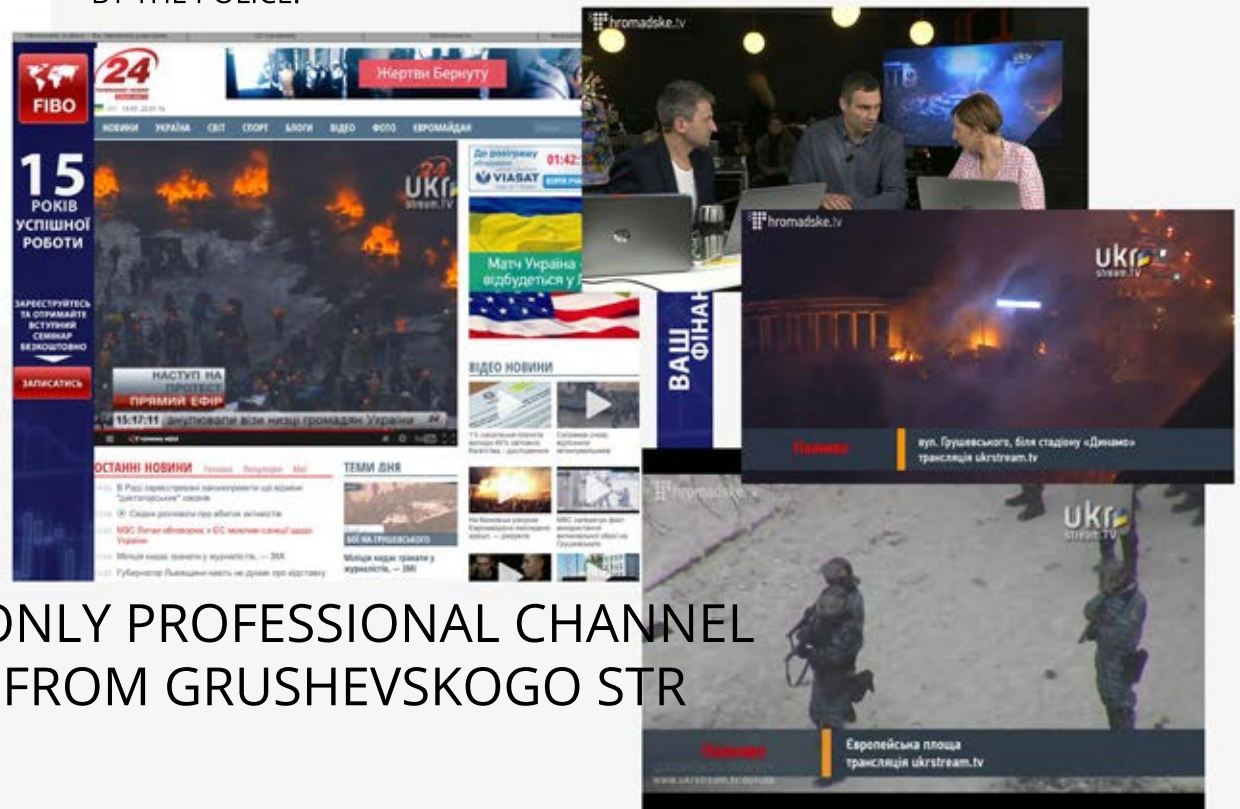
BY THE POLICE.

FIBO
15
РОКІВ
УСПІШНОЇ
РОБОТИ

ЗАРЕЄСТРУЙТЕСЬ ТА ОТРИМАЙТЕ ВСТУПНИЙ СЕМІНАР БЕЗКОШТОВНО

ЗАПИСАТИСЬ

24

Жертви Беркуту

НОВИНИ УКРАЇНА СВІТ СПОРТ БЛОГИ ВІДЕО ФОТО ЄВРОМАЙДАН

UKR stream.TV

НАСТУП НА ПРОТЕСТ
ПРЯМИЙ ЕФІР
15:17:11 анулювали візи низці громадян України

VIASAT
01:42:

Матч Україна - відбудеться у

ВІДЕО НОВИНИ

ОСТАННІ НОВИНИ

ТЕМИ ДНЯ

БІЙ НА ГРУШЕВСЬКОГО

Міліція кидає гранати у журналістів, — ЗМІ

hromadske.tv

ВАШ ФІНАН

hromadske.tv

UKR stream.TV

Наживо
вул. Грушевського, біля стадіону «Динамо»
трансляція ukrstream.tv

hromadske.tv

UKR stream.TV

Наживо
Європейська площа
трансляція ukrstream.tv

ONLY PROFESSIONAL CHANNEL FROM GRUSHEVSKOGO STR